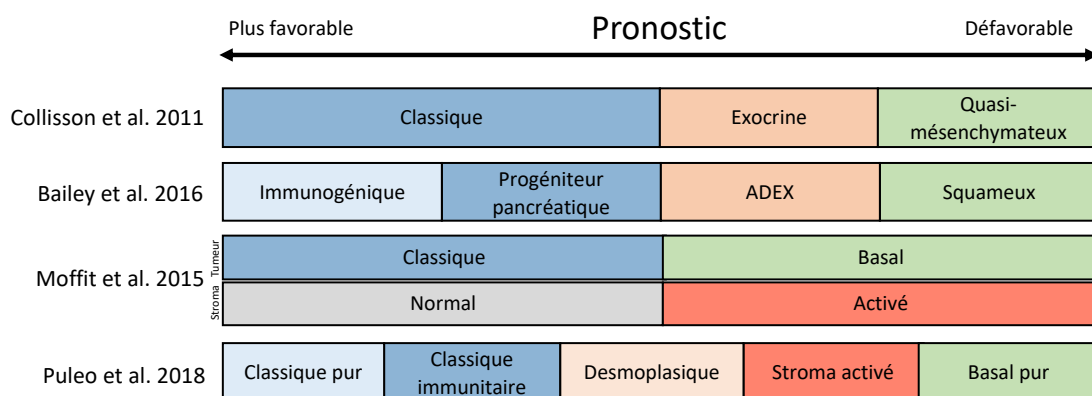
Plus favorable Pronostic Défavorable

| | | | | | |
|---|---|---|---|---|---|
| Collisson et al. 2011 | Classique | | Exocrine | Quasi-mésenchymateux | |
| Bailey et al. 2016 | Immunogénique | Progéniteur pancréatique | ADEX | Squameux | |
| Moffit et al. 2015 Tumeur | Classique | | Basal | | |
| Stroma | Normal | | Activé | | |
| Puleo et al. 2018 | Classique pur | Classique immunitaire | Desmoplasique | Stroma activé | Basal pur |